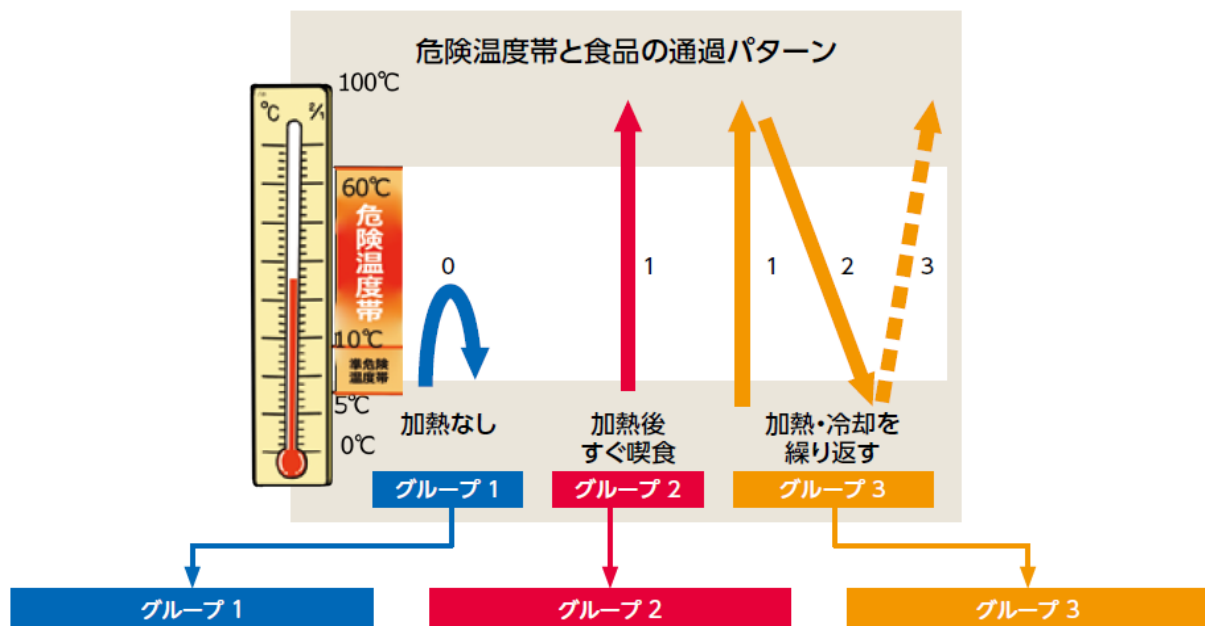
危険温度帯と食品の通過パターン

100℃
℃ %
60℃
危険温度帯
10℃
準危険温度帯
5℃
0℃

0
加熱なし

1
加熱後すぐ喫食

1 2 3
加熱・冷却を繰り返す

グループ 1
グループ 2
グループ 3

グループ 1
グループ 2
グループ 3